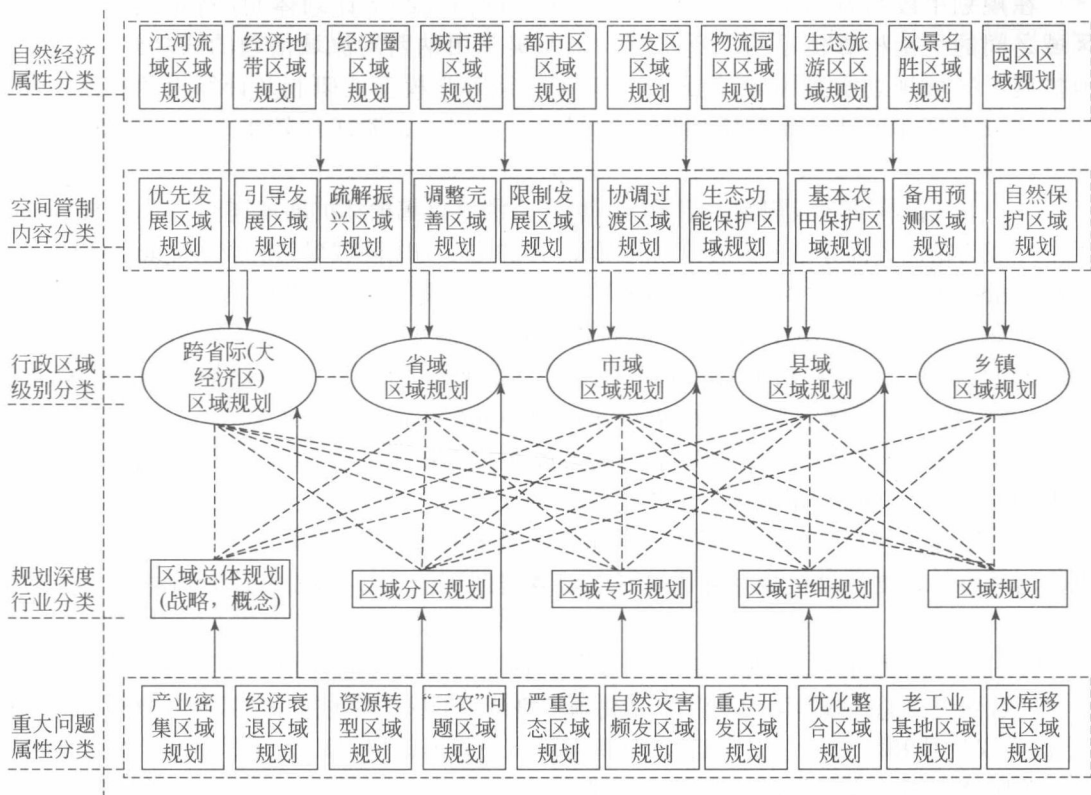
自然经济属性分类

江河流域区域规划
经济地带区域规划
经济圈区域规划
城市群区域规划
都市区区域规划
开发区区域规划
物流园区区域规划
生态旅游区区域规划
风景名胜区域规划
园区区域规划

空间管制内容分类

优先发展区域规划
引导发展区域规划
疏解振兴区域规划
调整完善区域规划
限制发展区域规划
协调过渡区域规划
生态功能保护区域规划
基本农田保护区域规划
备用预测区域规划
自然保护区域规划

行政区域级别分类

跨省际(大经济区)区域规划
省域区域规划
市域区域规划
县域区域规划
乡镇区域规划

规划深度行业分类

区域总体规划(战略，概念)
区域分区规划
区域专项规划
区域详细规划
区域规划

重大问题属性分类

产业密集区域规划
经济衰退区域规划
资源转型区域规划
"三农"问题区域规划
严重生态区域规划
自然灾害频发区域规划
重点开发区域规划
优化整合区域规划
老工业基地区域规划
水库移民区域规划